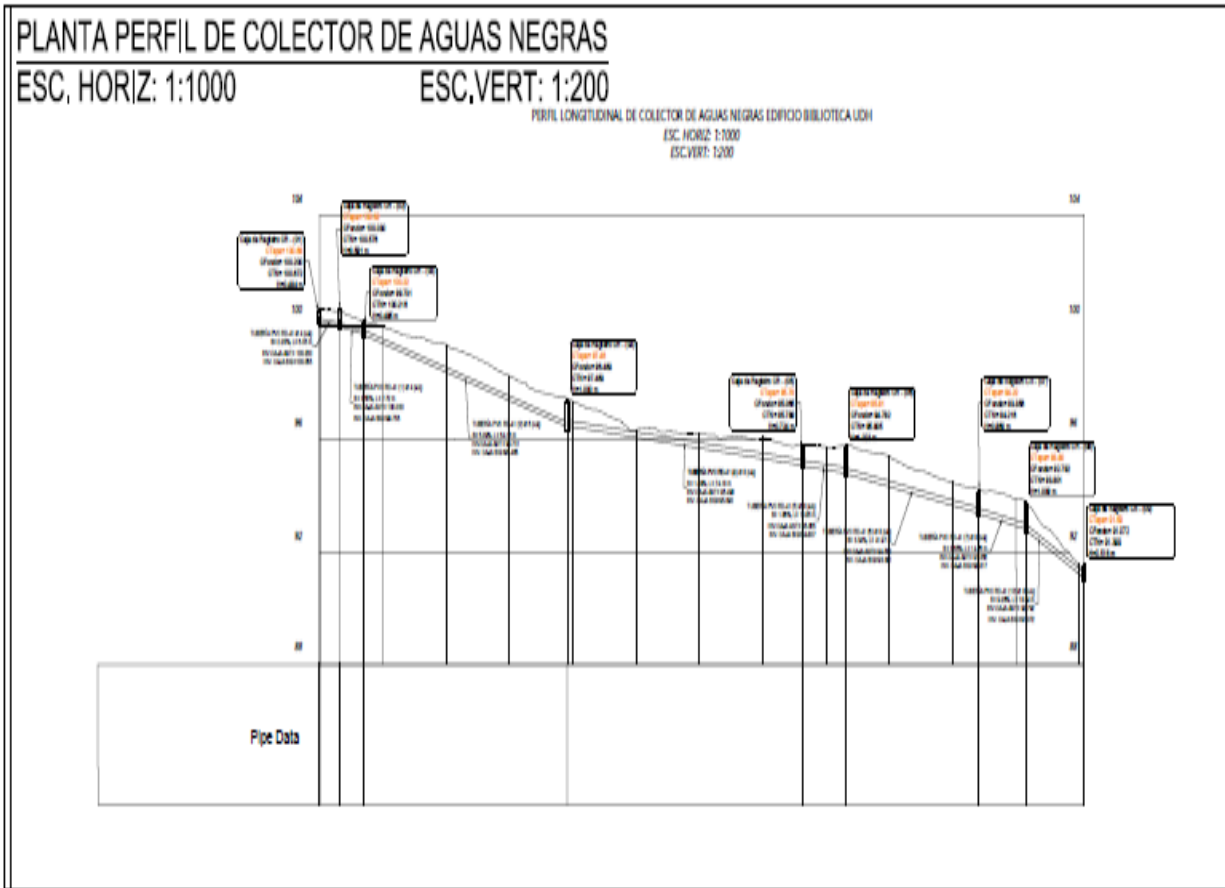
PLANTA PERFIL DE COLECTOR DE AGUAS NEGRAS

ESC, HORIZ: 1:1000

ESC,VERT: 1:200

PERFIL LONGITUDINAL DE COLECTOR DE AGUAS NEGRAS EDIFICIO BIBLIOTECA UDH

ESC. HORIZ: 1:1000

ESC.VERT: 1:200

104

104

100

100

96

96

92

92

88

88

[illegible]

Pipe Data